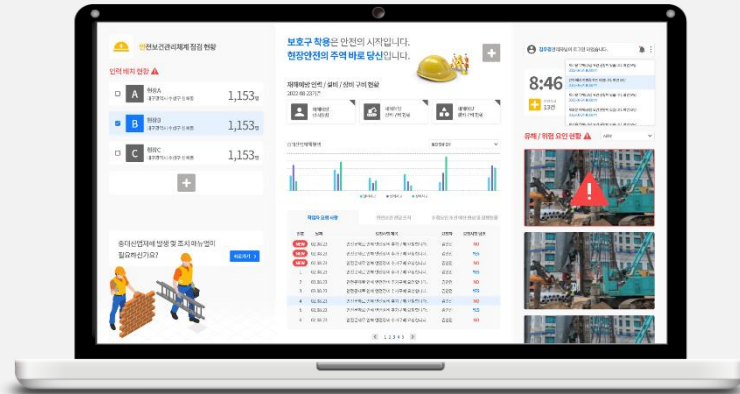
안전보건관리체계 점검 현황

인력 배치 현황

A 현장A 1,153명

B 현장B 1,153명

C 현장C 1,153명

중대산업재해 발생 및 조치 매뉴얼이 필요하신가요?

보호구 착용은 안전의 시작입니다.
현장안전의 주역 바로 당신입니다.

재해예방 인력 / 설비 / 장비 구비 현황

작업자 요청 사항

8:46

유해 / 위험 요인 현황

< 1 2 3 4 5 >